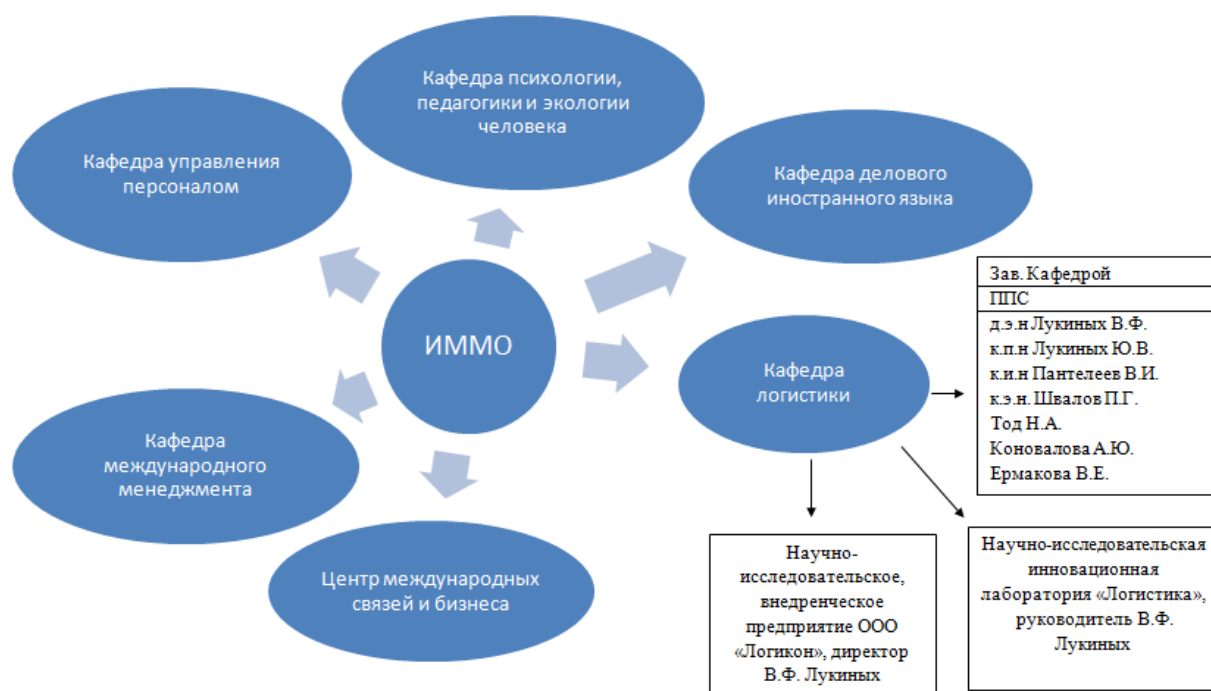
Кафедра психологии, педагогики и экологии человека

Кафедра управления персоналом

Кафедра делового иностранного языка

ИММО

Кафедра логистики

| Зав. Кафедрой |
|---|
| ППС |
| д.э.н Лукиных В.Ф. к.п.н Лукиных Ю.В. к.и.н Пантелеев В.И. к.э.н. Швалов П.Г. Тод Н.А. Коновалова А.Ю. Ермакова В.Е. |

Кафедра международного менеджмента

Центр международных связей и бизнеса

Научно-исследовательское, внедренческое предприятие ООО «Логикон», директор В.Ф. Лукиных

Научно-исследовательская инновационная лаборатория «Логистика», руководитель В.Ф. Лукиных